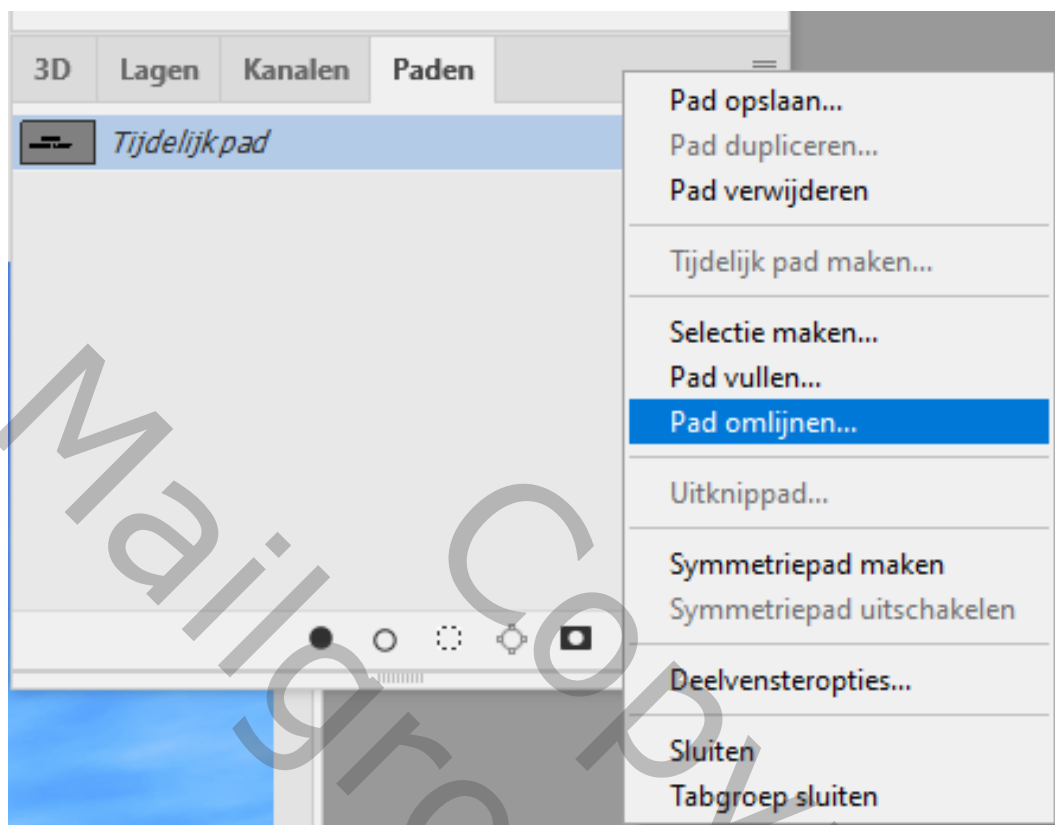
3D Lagen Kanalen Paden

Tijdelijk pad

Pad opslaan...
Pad dupliceren...
Pad verwijderen

Tijdelijk pad maken...

Selectie maken...
Pad vullen...
Pad omlijnen...

Uitknippad...

Symmetriepad maken
Symmetriepad uitschakelen

Deelvensteropties...

Sluiten
Tabgroep sluiten

Mailgroep Copy